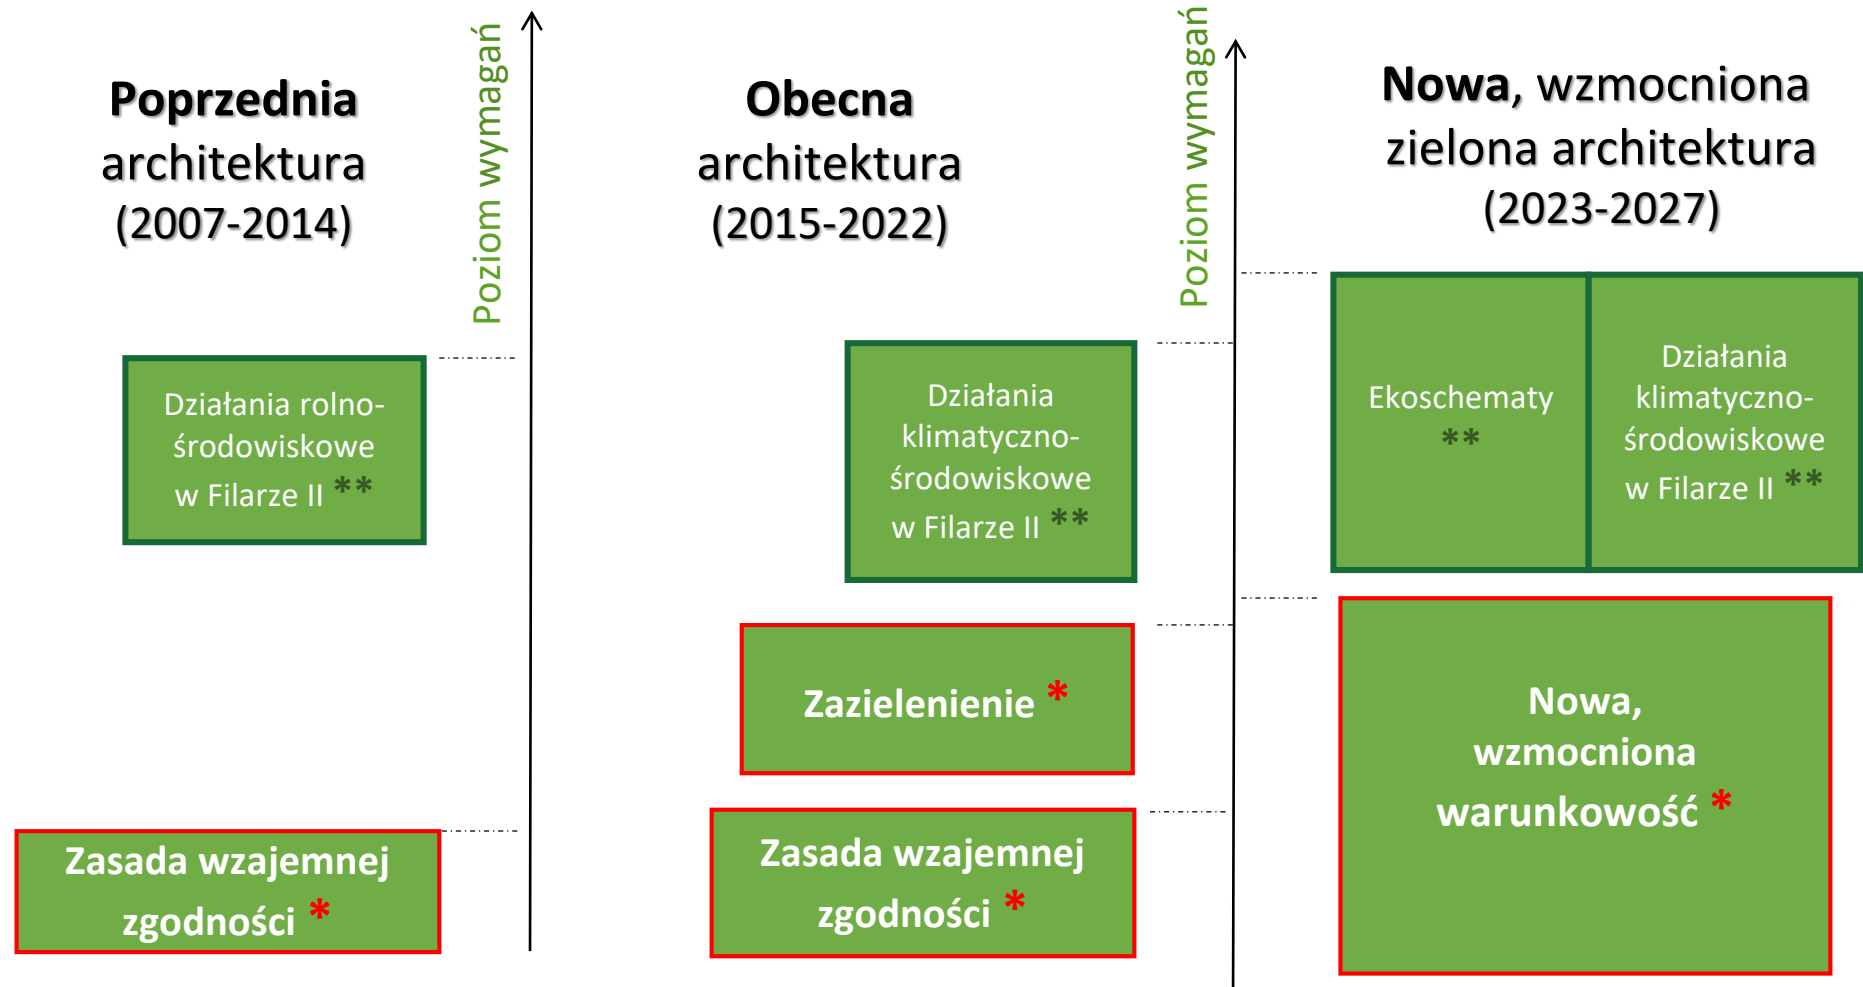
**Poprzednia** architektura (2007-2014)

Poziom wymagań

Działania rolno-środowiskowe w Filarze II **

Zasada wzajemnej zgodności *

**Obecna** architektura (2015-2022)

Działania klimatyczno-środowiskowe w Filarze II **

Zazielenienie *

Zasada wzajemnej zgodności *

Poziom wymagań

**Nowa**, wzmocniona zielona architektura (2023-2027)

Ekoschematy **

Działania klimatyczno-środowiskowe w Filarze II **

Nowa, wzmocniona warunkowość *